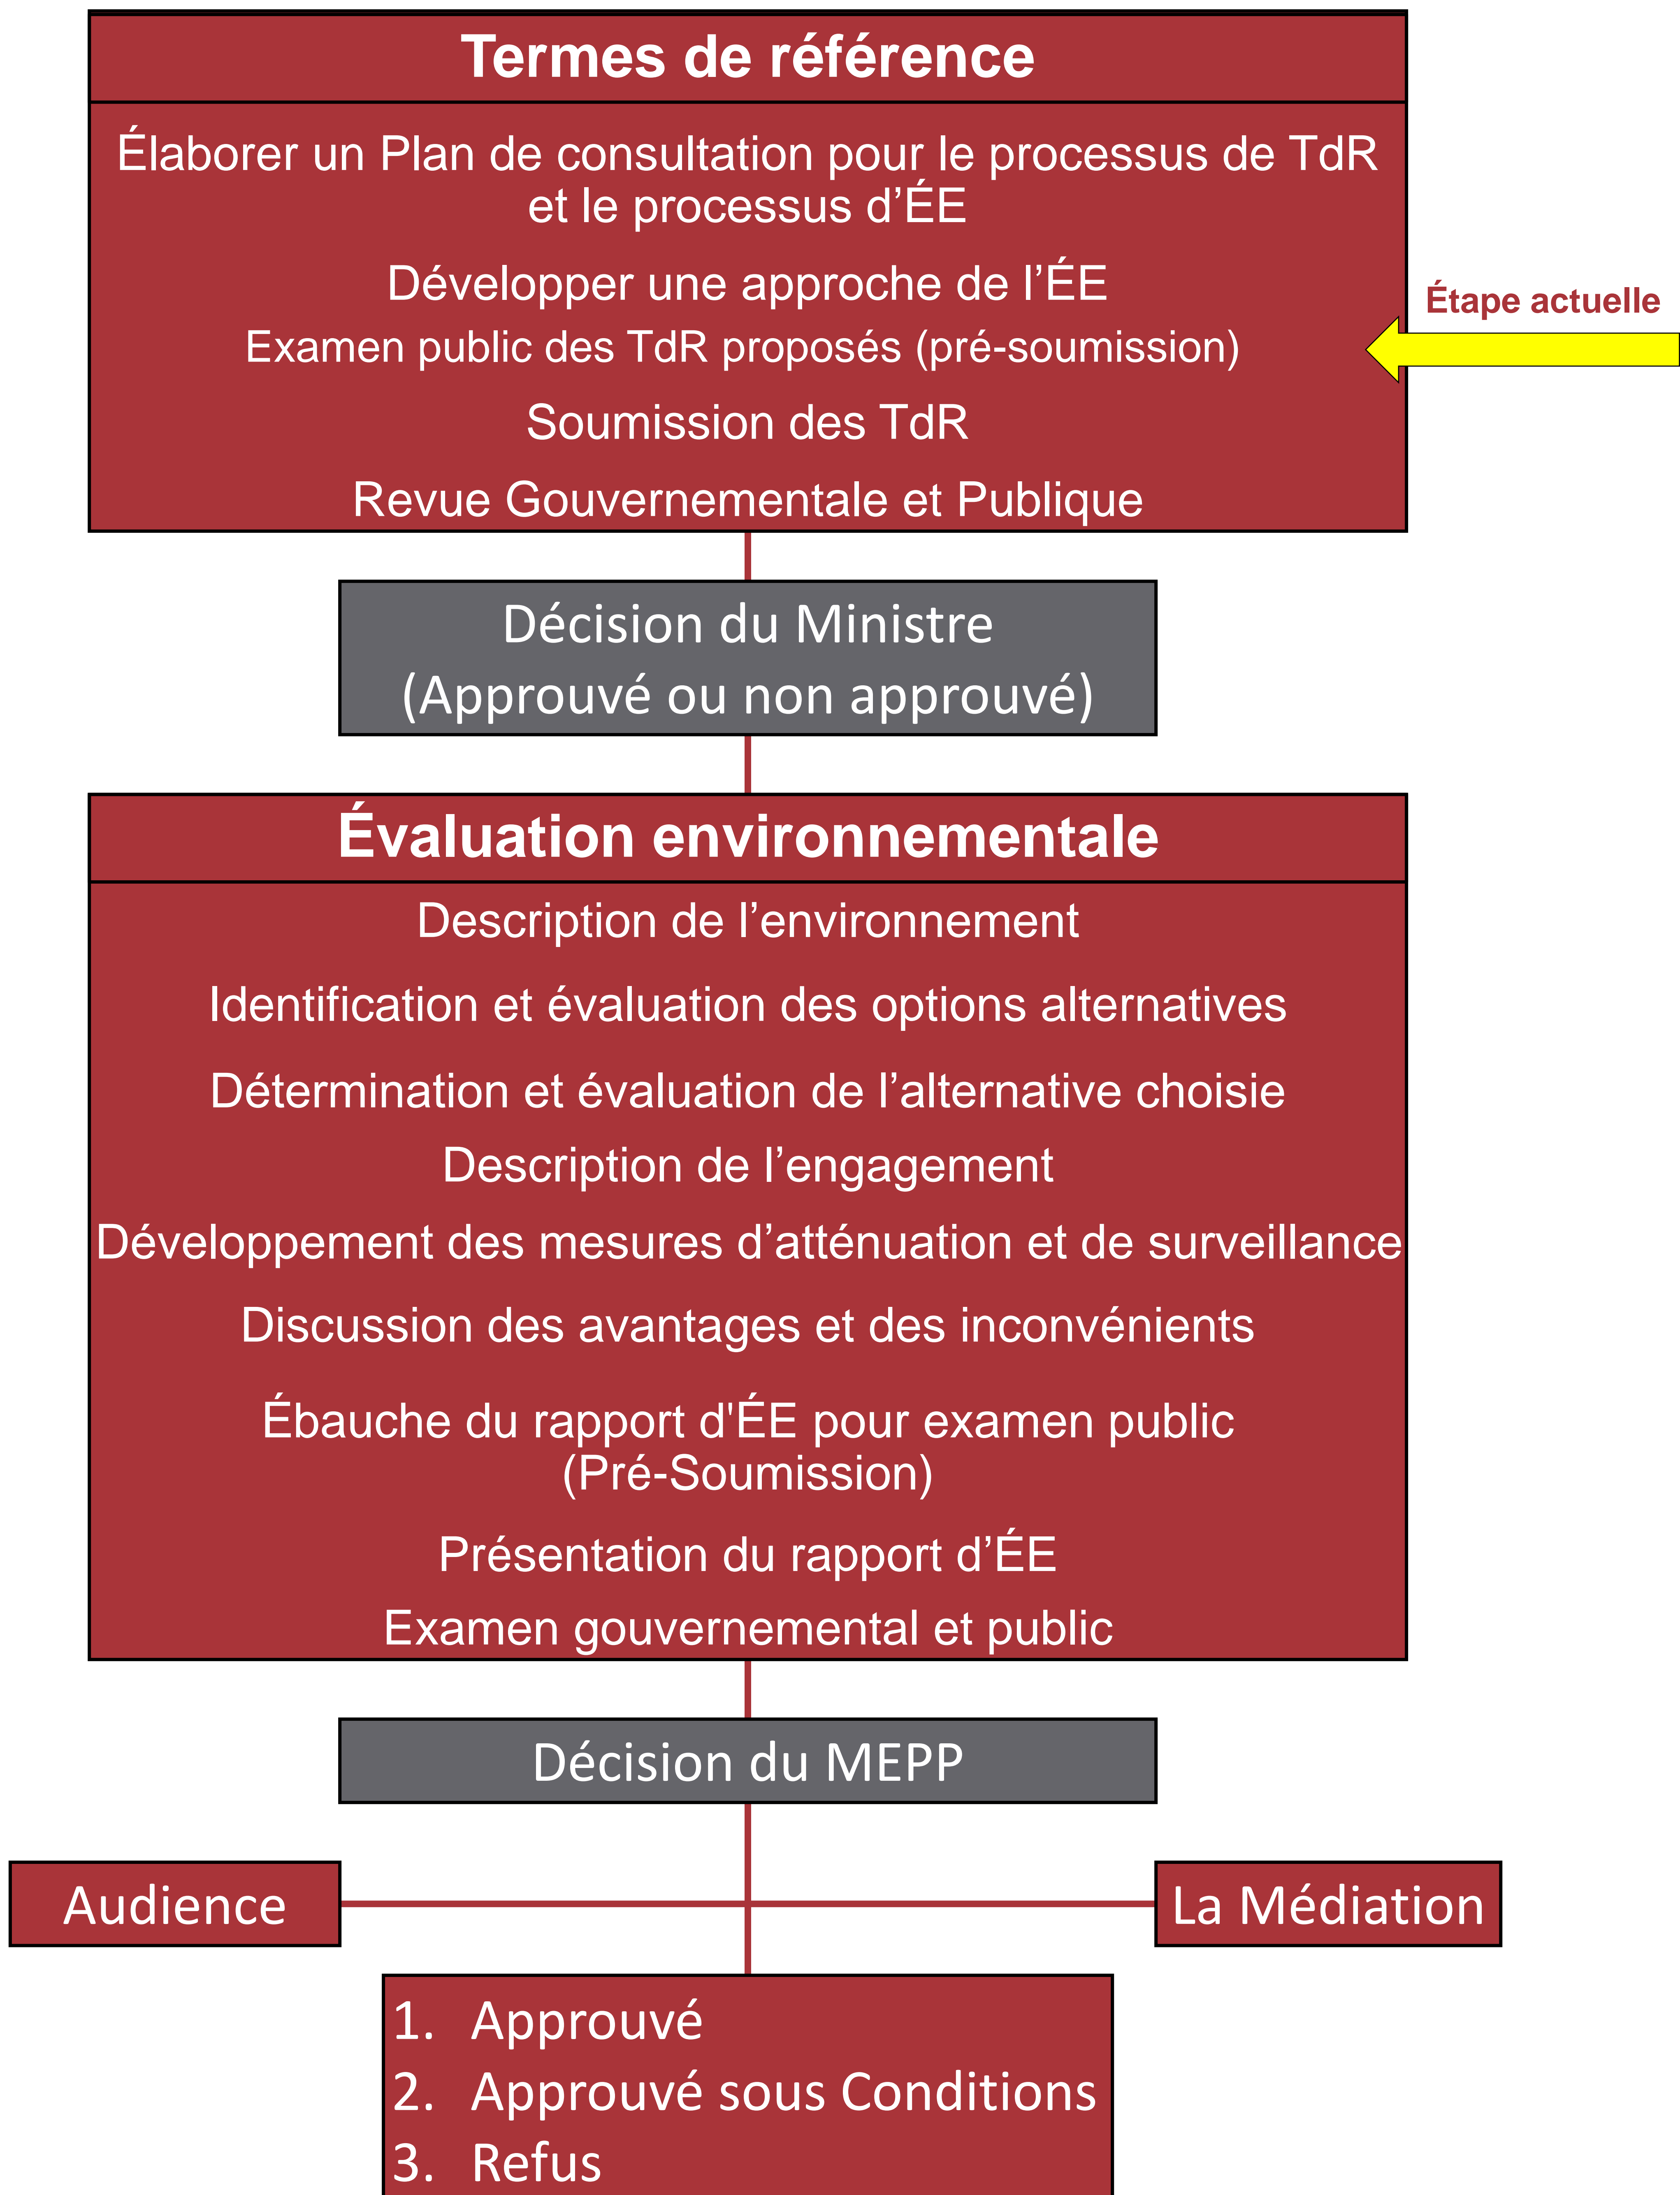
Termes de référence

Élaborer un Plan de consultation pour le processus de TdR et le processus d'ÉE

Développer une approche de l'ÉE

Examen public des TdR proposés (pré-soumission)

Soumission des TdR

Revue Gouvernementale et Publique

Étape actuelle

Décision du Ministre
(Approuvé ou non approuvé)

Évaluation environnementale

Description de l'environnement

Identification et évaluation des options alternatives

Détermination et évaluation de l'alternative choisie

Description de l'engagement

Développement des mesures d'atténuation et de surveillance

Discussion des avantages et des inconvénients

Ébauche du rapport d'ÉE pour examen public (Pré-Soumission)

Présentation du rapport d'ÉE

Examen gouvernemental et public

Décision du MEPP

Audience

La Médiation

1. Approuvé
2. Approuvé sous Conditions
3. Refus